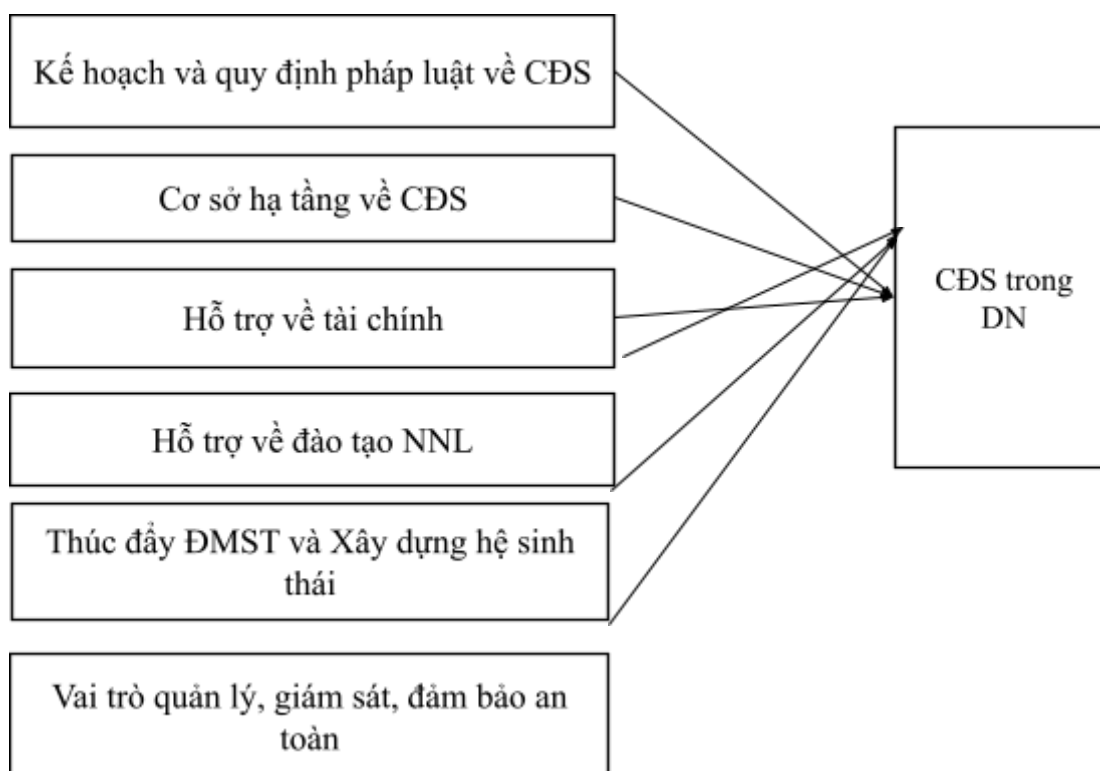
Kế hoạch và quy định pháp luật về CĐS

Cơ sở hạ tầng về CĐS

Hỗ trợ về tài chính

Hỗ trợ về đào tạo NNL

Thúc đẩy ĐMST và Xây dựng hệ sinh thái

Vai trò quản lý, giám sát, đảm bảo an toàn

CĐS trong DN